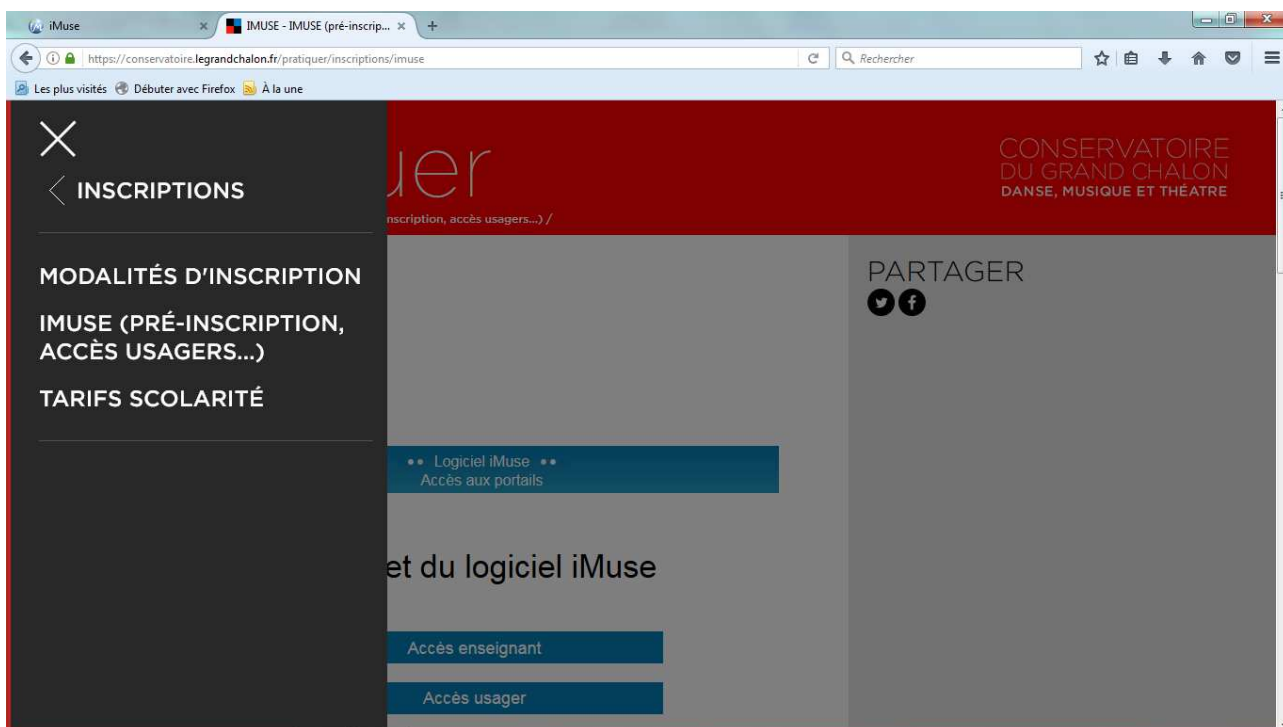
iMuse
IMUSE - IMUSE (pré-inscrip...
https://conservatoire.legrandchalon.fr/pratiquer/inscriptions/imuse
Rechercher
Les plus visités
Débuter avec Firefox
À la une

INSCRIPTIONS

uer

nscription, accès usagers...) /

CONSERVATOIRE
DU GRAND CHALON
DANSE, MUSIQUE ET THÉATRE

MODALITÉS D'INSCRIPTION

IMUSE (PRÉ-INSCRIPTION, ACCÈS USAGERS...)

TARIFS SCOLARITÉ

PARTAGER

•• Logiciel iMuse ••
Accès aux portails

et du logiciel iMuse

Accès enseignant

Accès usager